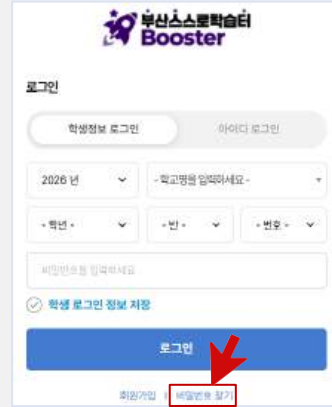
부산스스로학습터
Booster

로그인

학생정보 로그인
아이디 로그인

2026 년
- 학교명을 입력하세요 -

- 학년 -
- 반 -
- 번호 -

비밀번호를 입력하세요

학생 로그인 정보 저장

로그인

회원가입
비밀번호 찾기